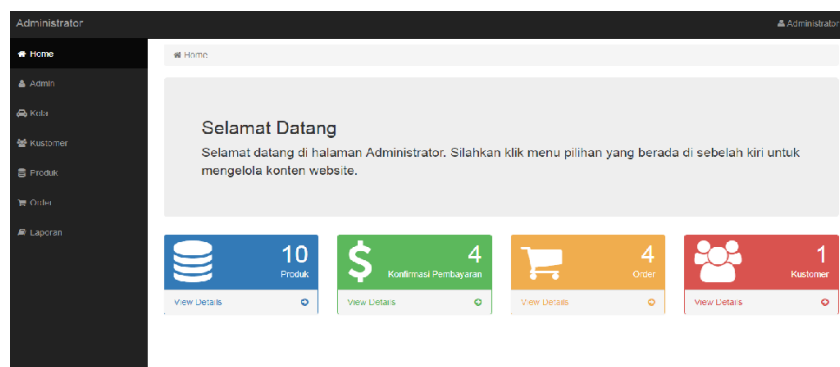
Administrator

Administrator

Home

Admin

Kota

Kustomer

Produk

Order

Laporan

Home

Selamat Datang

Selamat datang di halaman Administrator. Silahkan klik menu pilihan yang berada di sebelah kiri untuk mengelola konten website.

10
Produk
View Details

4
Konfirmasi Pembayaran
View Details

4
Order
View Details

1
Kustomer
View Details